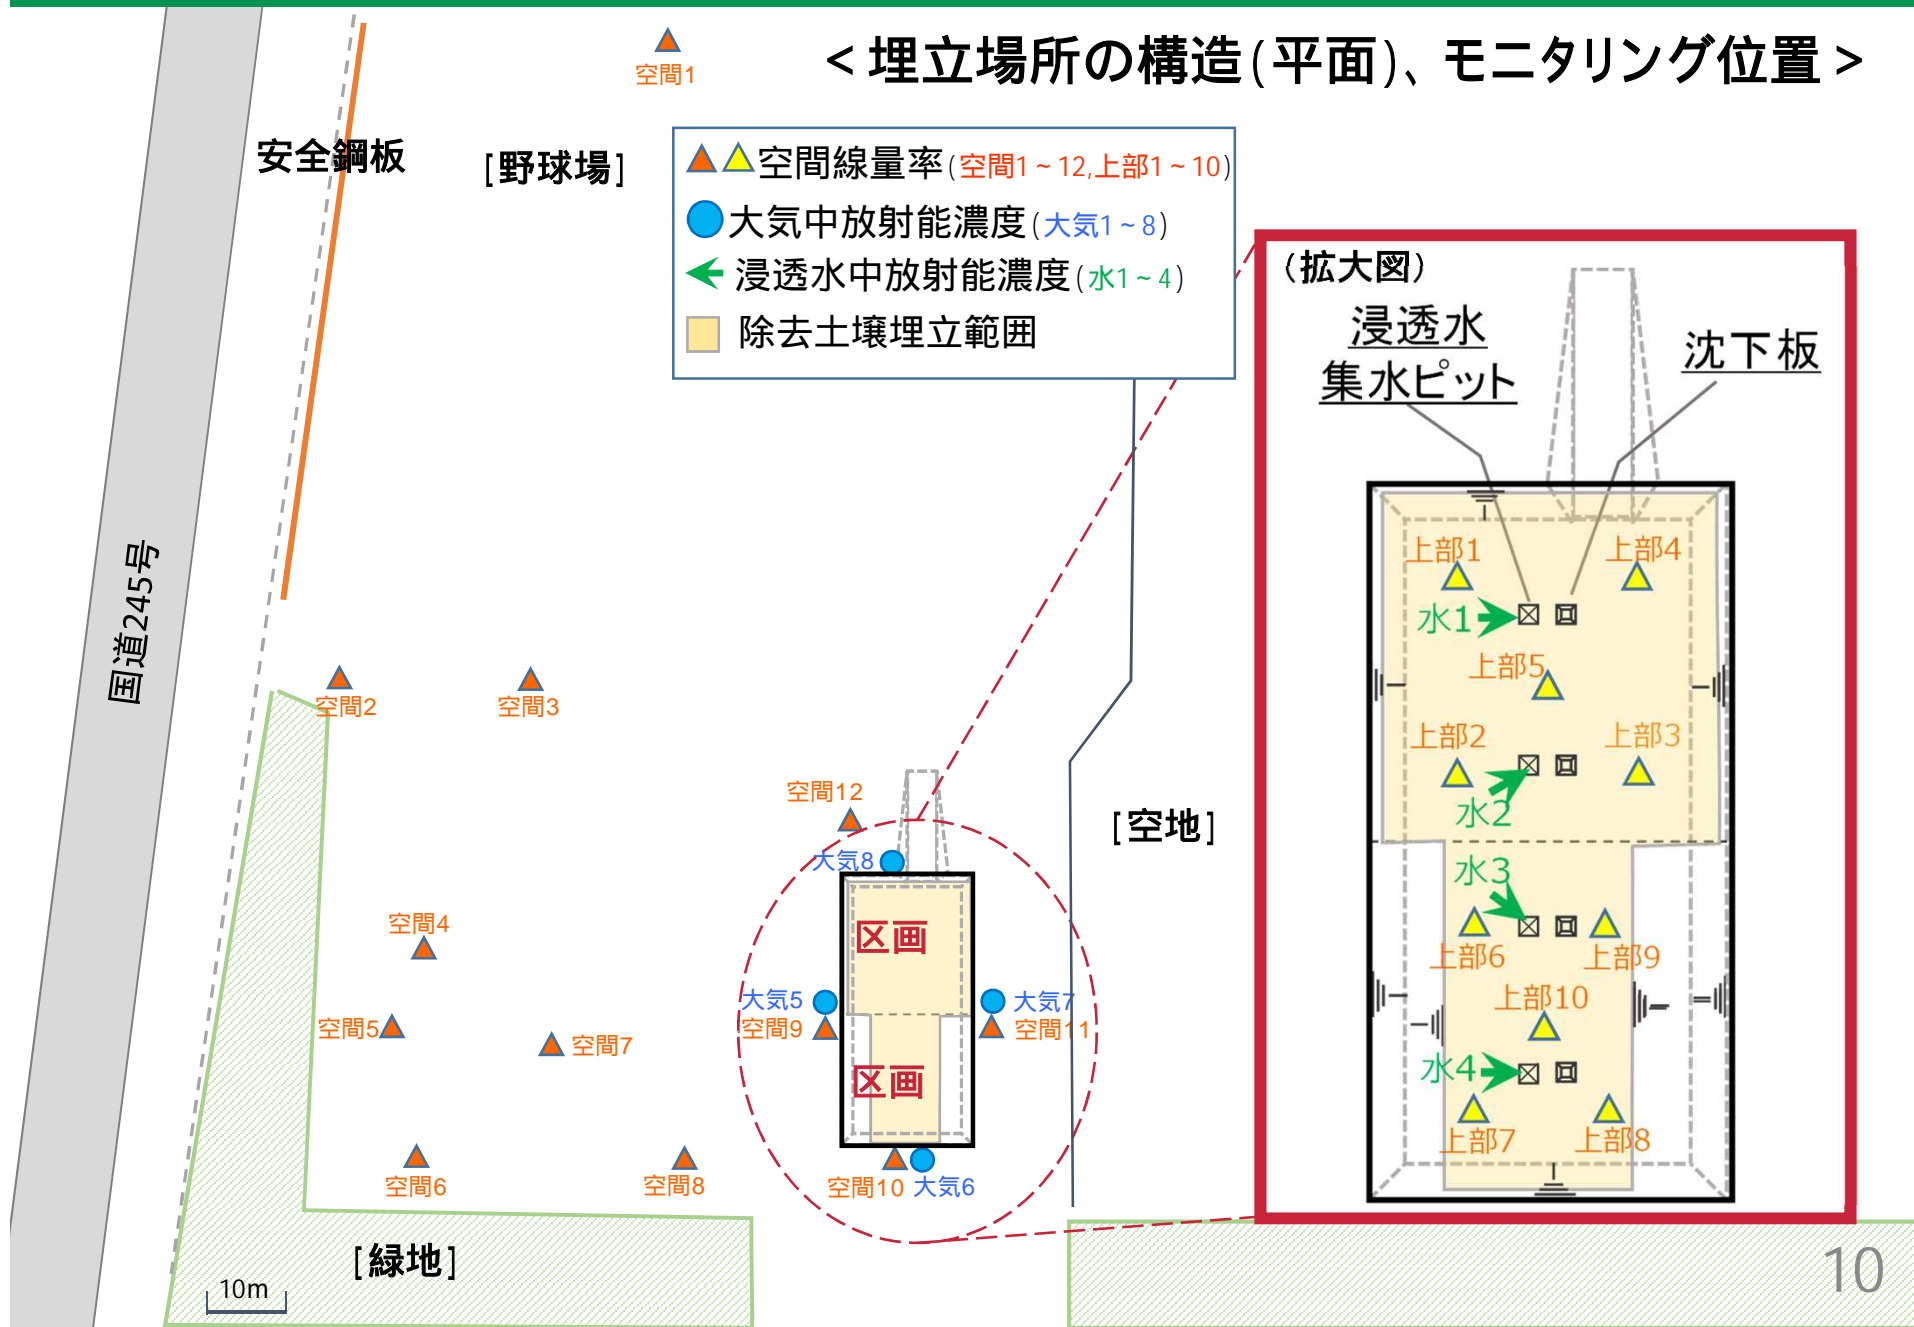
＜埋立場所の構造(平面)、モニタリング位置＞

空間1

安全鋼板

[野球場]

空間線量率(空間1～12,上部1～10)
大気中放射能濃度(大気1～8)
浸透水中放射能濃度(水1～4)
除去土壌埋立範囲

国道245号

空間2
空間3
空間12
大気8
[空地]
空間4
区画
空間5
空間7
大気5
空間9
大気7
空間11
区画
空間6
空間8
空間10 大気6
[緑地]
10m

(拡大図)
浸透水集水ピット
沈下板
上部1
上部4
水1
上部5
上部2
上部3
水2
水3
上部6
上部9
上部10
水4
上部7
上部8

10